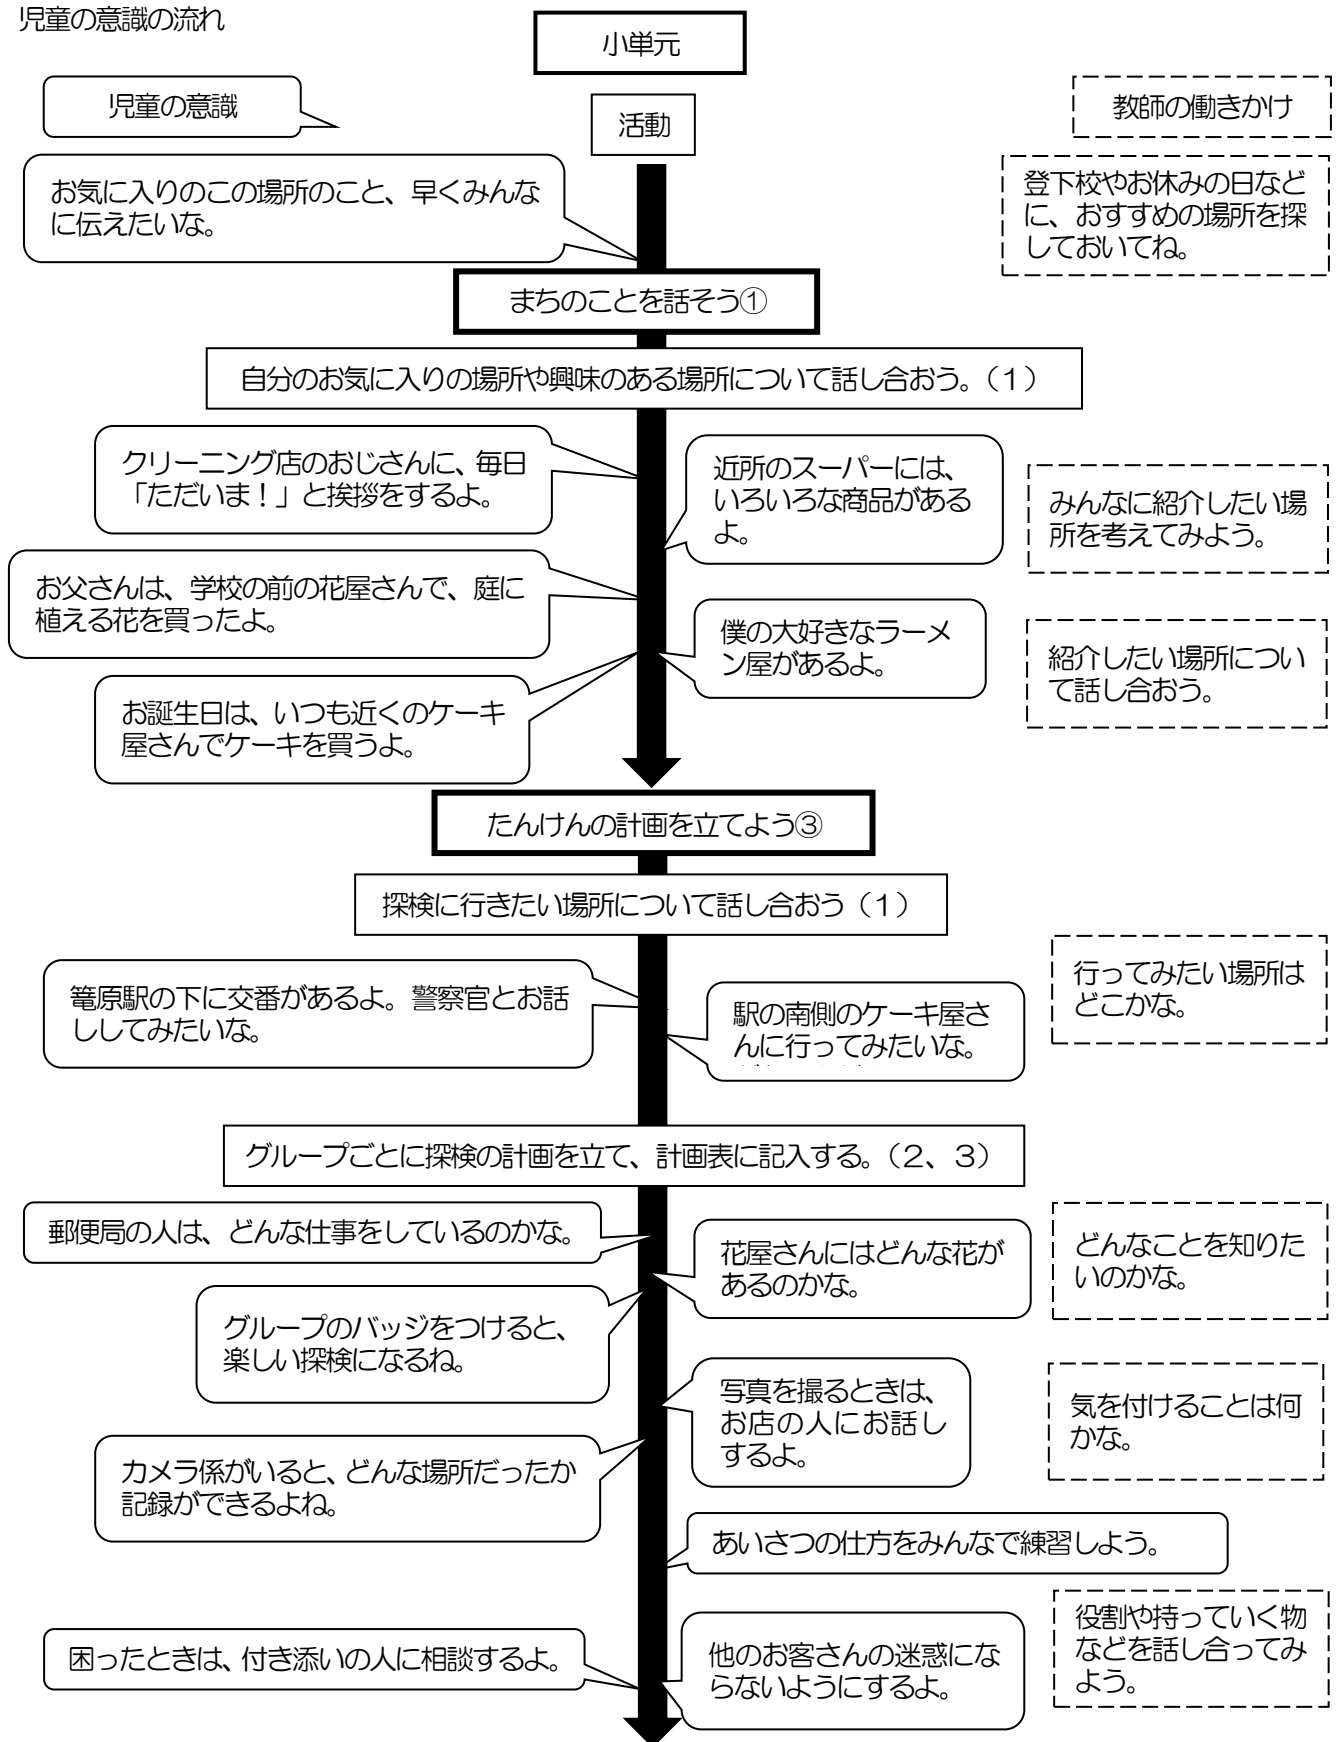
児童の意識の流れ

小単元

児童の意識

活動

教師の働きかけ

お気に入りのこの場所のこと、早くみんなに伝えたいな。

登下校やお休みの日などに、おすすめの場所を探しておいてね。

まちのことを話そう①

自分のお気に入りの場所や興味のある場所について話し合おう。(1)

クリーニング店のおじさんに、毎日「ただいま!」と挨拶をするよ。

近所のスーパーには、いろいろな商品があるよ。

みんなに紹介したい場所を考えてみよう。

お父さんは、学校の前の花屋さんで、庭に植える花を買ったよ。

僕の大好きなラーメン屋があるよ。

紹介したい場所について話し合おう。

お誕生日は、いつも近くのケーキ屋さんでケーキを買うよ。

たんけんの計画を立てよう③

探検に行きたい場所について話し合おう(1)

行ってみたい場所はどこかな。

篭原駅の下に交番があるよ。警察官とお話ししてみたいな。

駅の南側のケーキ屋さんに行ってみたいな。

グループごとに探検の計画を立て、計画表に記入する。(2、3)

郵便局の人は、どんな仕事をしているのかな。

花屋さんにはどんな花があるのかな。

どんなことを知りたいのかな。

グループのバッジをつけると、楽しい探検になるね。

写真を撮るときは、お店の人にお話しするよ。

気を付けることは何かな。

カメラ係がいると、どんな場所だったか記録ができるよね。

あいさつの仕方をみんなで練習しよう。

役割や持っていく物などを話し合ってみよう。

困ったときは、付き添いの人に相談するよ。

他のお客さんの迷惑にならないようにするよ。